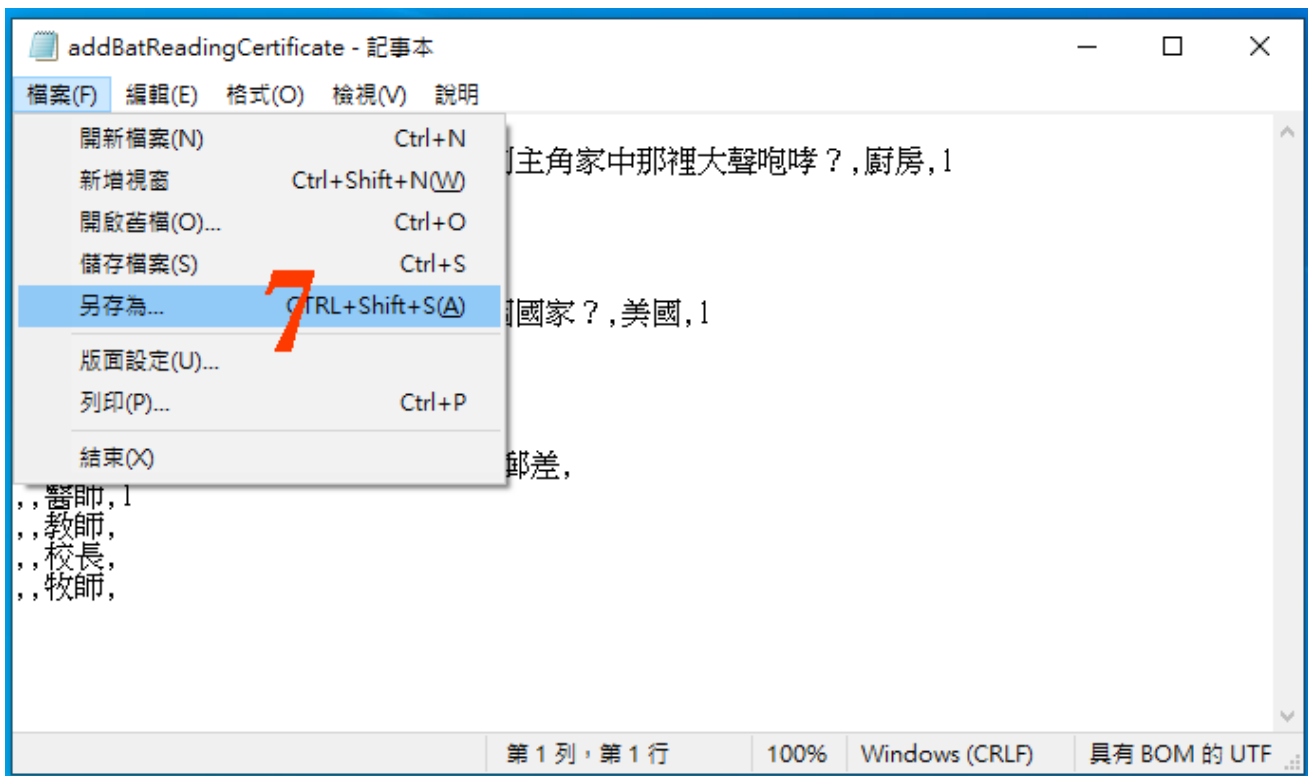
addBatReadingCertificate - 記事本

檔案(F) 編輯(E) 格式(O) 檢視(V) 說明

開新檔案(N) Ctrl+N
新增視窗 Ctrl+Shift+N(W)
開啟舊檔(O)... Ctrl+O
儲存檔案(S) Ctrl+S
另存為... CTRL+Shift+S(A)
版面設定(U)...
列印(P)... Ctrl+P
結束(X)

7

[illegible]主角家中那裡大聲咆哮？,廚房,1

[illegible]國家？,美國,1

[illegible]郵差,
,,醫師,1
,,教師,
,,校長,
,,牧師,

第 1 列，第 1 行 | 100% | Windows (CRLF) | 具有 BOM 的 UTF